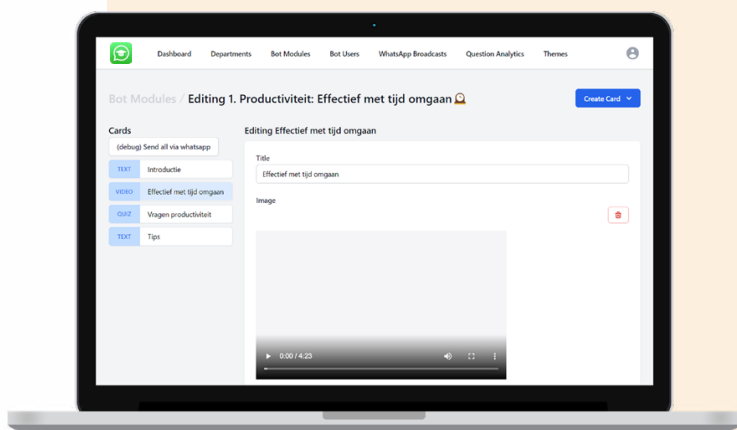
Dashboard Departments Bot Modules Bot Users WhatsApp Broadcasts Question Analytics Themes

Bot Modules / Editing 1. Productiviteit: Effectief met tijd omgaan 🕰

Create Card

Cards

(debug) Send all via whatsapp

| TEXT | Introductie |
|---|---|
| VIDEO | Effectief met tijd omgaan |
| QUIZ | Vragen productiviteit |
| TEXT | Tips |

Editing Effectief met tijd omgaan

Title

Effectief met tijd omgaan

Image

0:00 / 4:23